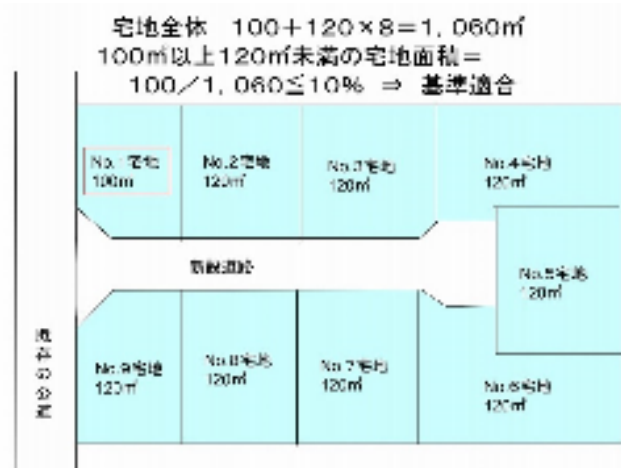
宅地全体　100＋120×8＝1，060㎡
100㎡以上120㎡未満の宅地面積＝
100／1，060≦10%　⇒　基準適合

No.1宅地
100㎡

No.2宅地
120㎡

No.3宅地
120㎡

No.4宅地
120㎡

新設道路

No.5宅地
120㎡

No.9宅地
120㎡

No.8宅地
120㎡

No.7宅地
120㎡

No.6宅地
120㎡

既存の公道